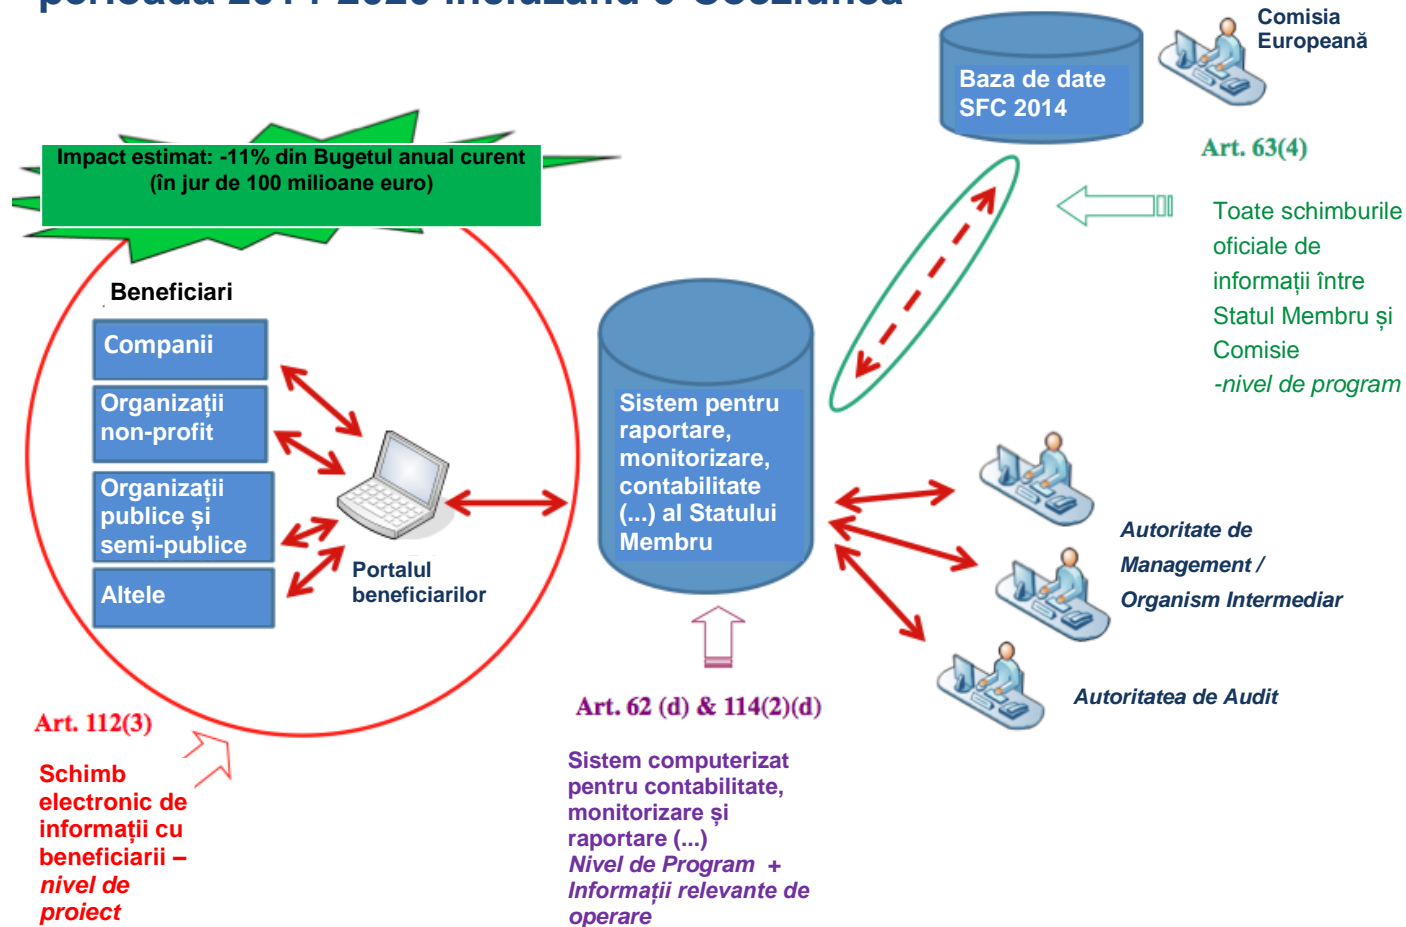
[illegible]

Baza de date SFC 2014

Comisia Europeană

Art. 63(4)

Toate schimburile oficiale de informații între Statul Membru și Comisie
-nivel de program

Impact estimat: -11% din Bugetul anual curent (în jur de 100 milioane euro)

Beneficiari

Companii

Organizații non-profit

Organizații publice și semi-publice

Altele

Portalul beneficiarilor

Sistem pentru raportare, monitorizare, contabilitate (...) al Statului Membru

Autoritate de Management / Organism Intermediar

Autoritatea de Audit

Art. 112(3)

Schimb electronic de informații cu beneficiarii – nivel de proiect

Art. 62 (d) & 114(2)(d)

Sistem computerizat pentru contabilitate, monitorizare și raportare (...)
Nivel de Program + Informații relevante de operare